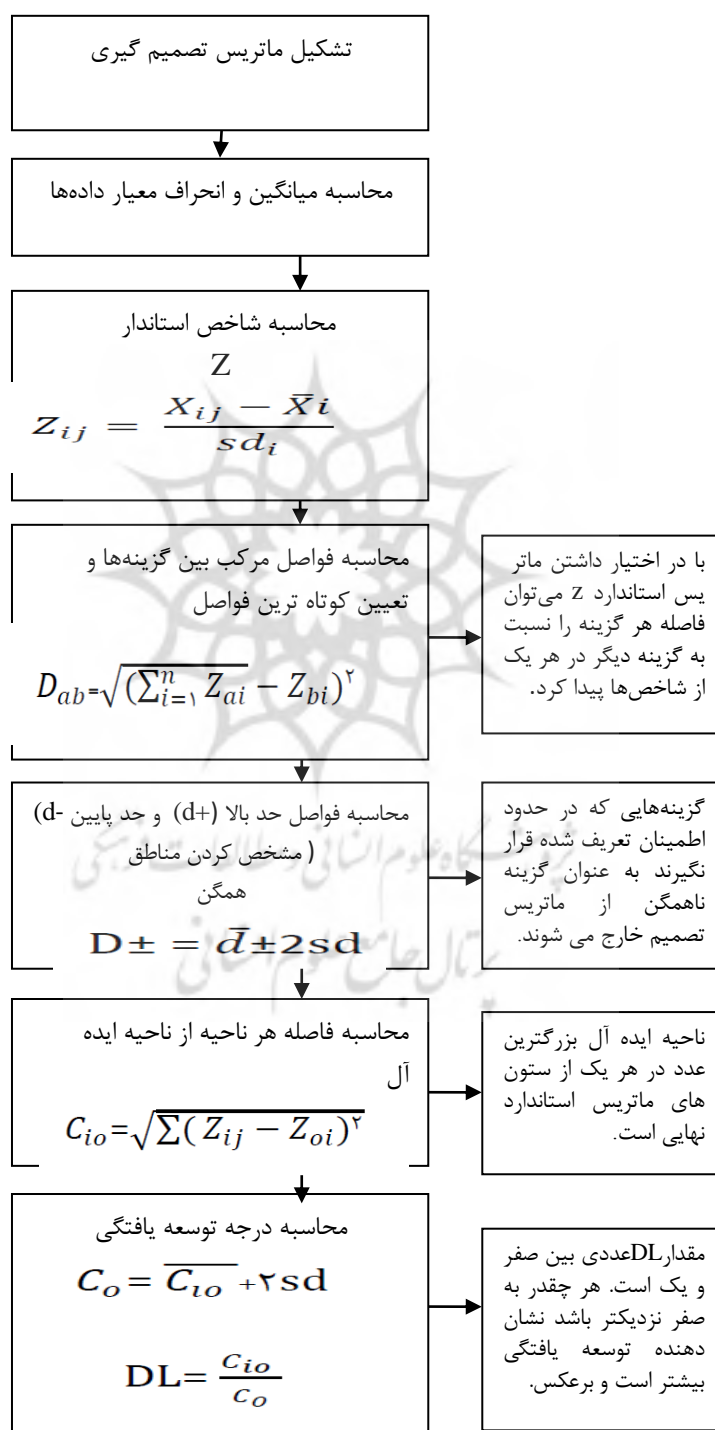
تشکیل ماتریس تصمیم گیری

محاسبه میانگین و انحراف معیار داده‌ها

محاسبه شاخص استاندار Z

$Z_{ij} = \frac{X_{ij} - \bar{X}i}{sd_i}$

محاسبه فواصل مرکب بین گزینه‌ها و تعیین کوتاه ترین فواصل

$D_{ab}=\sqrt{(\sum_{i=۱}^{n} Z_{ai} - Z_{bi})^۲}$

با در اختیار داشتن ماتر یس استاندارد Z می‌توان فاصله هر گزینه را نسبت به گزینه دیگر در هر یک از شاخص‌ها پیدا کرد.

محاسبه فواصل حد بالا (+d) و حد پایین -d) ( مشخص کردن مناطق همگن

$D\pm = \bar{d}\pm 2sd$

گزینه‌هایی که در حدود اطمینان تعریف شده قرار نگیرند به عنوان گزینه ناهمگن از ماتریس تصمیم خارج می شوند.

محاسبه فاصله هر ناحیه از ناحیه ایده آل

$C_{io}=\sqrt{\sum(Z_{ij} - Z_{oi})^۲}$

ناحیه ایده آل بزرگترین عدد در هر یک از ستون های ماتریس استاندارد نهایی است.

محاسبه درجه توسعه یافتگی

$C_o = \overline{C_{io}} +۲sd$

$DL= \frac{C_{io}}{C_o}$

مقدارDLعددی بین صفر و یک است. هر چقدر به صفر نزدیکتر باشد نشان دهنده توسعه یافتگی بیشتر است و برعکس.